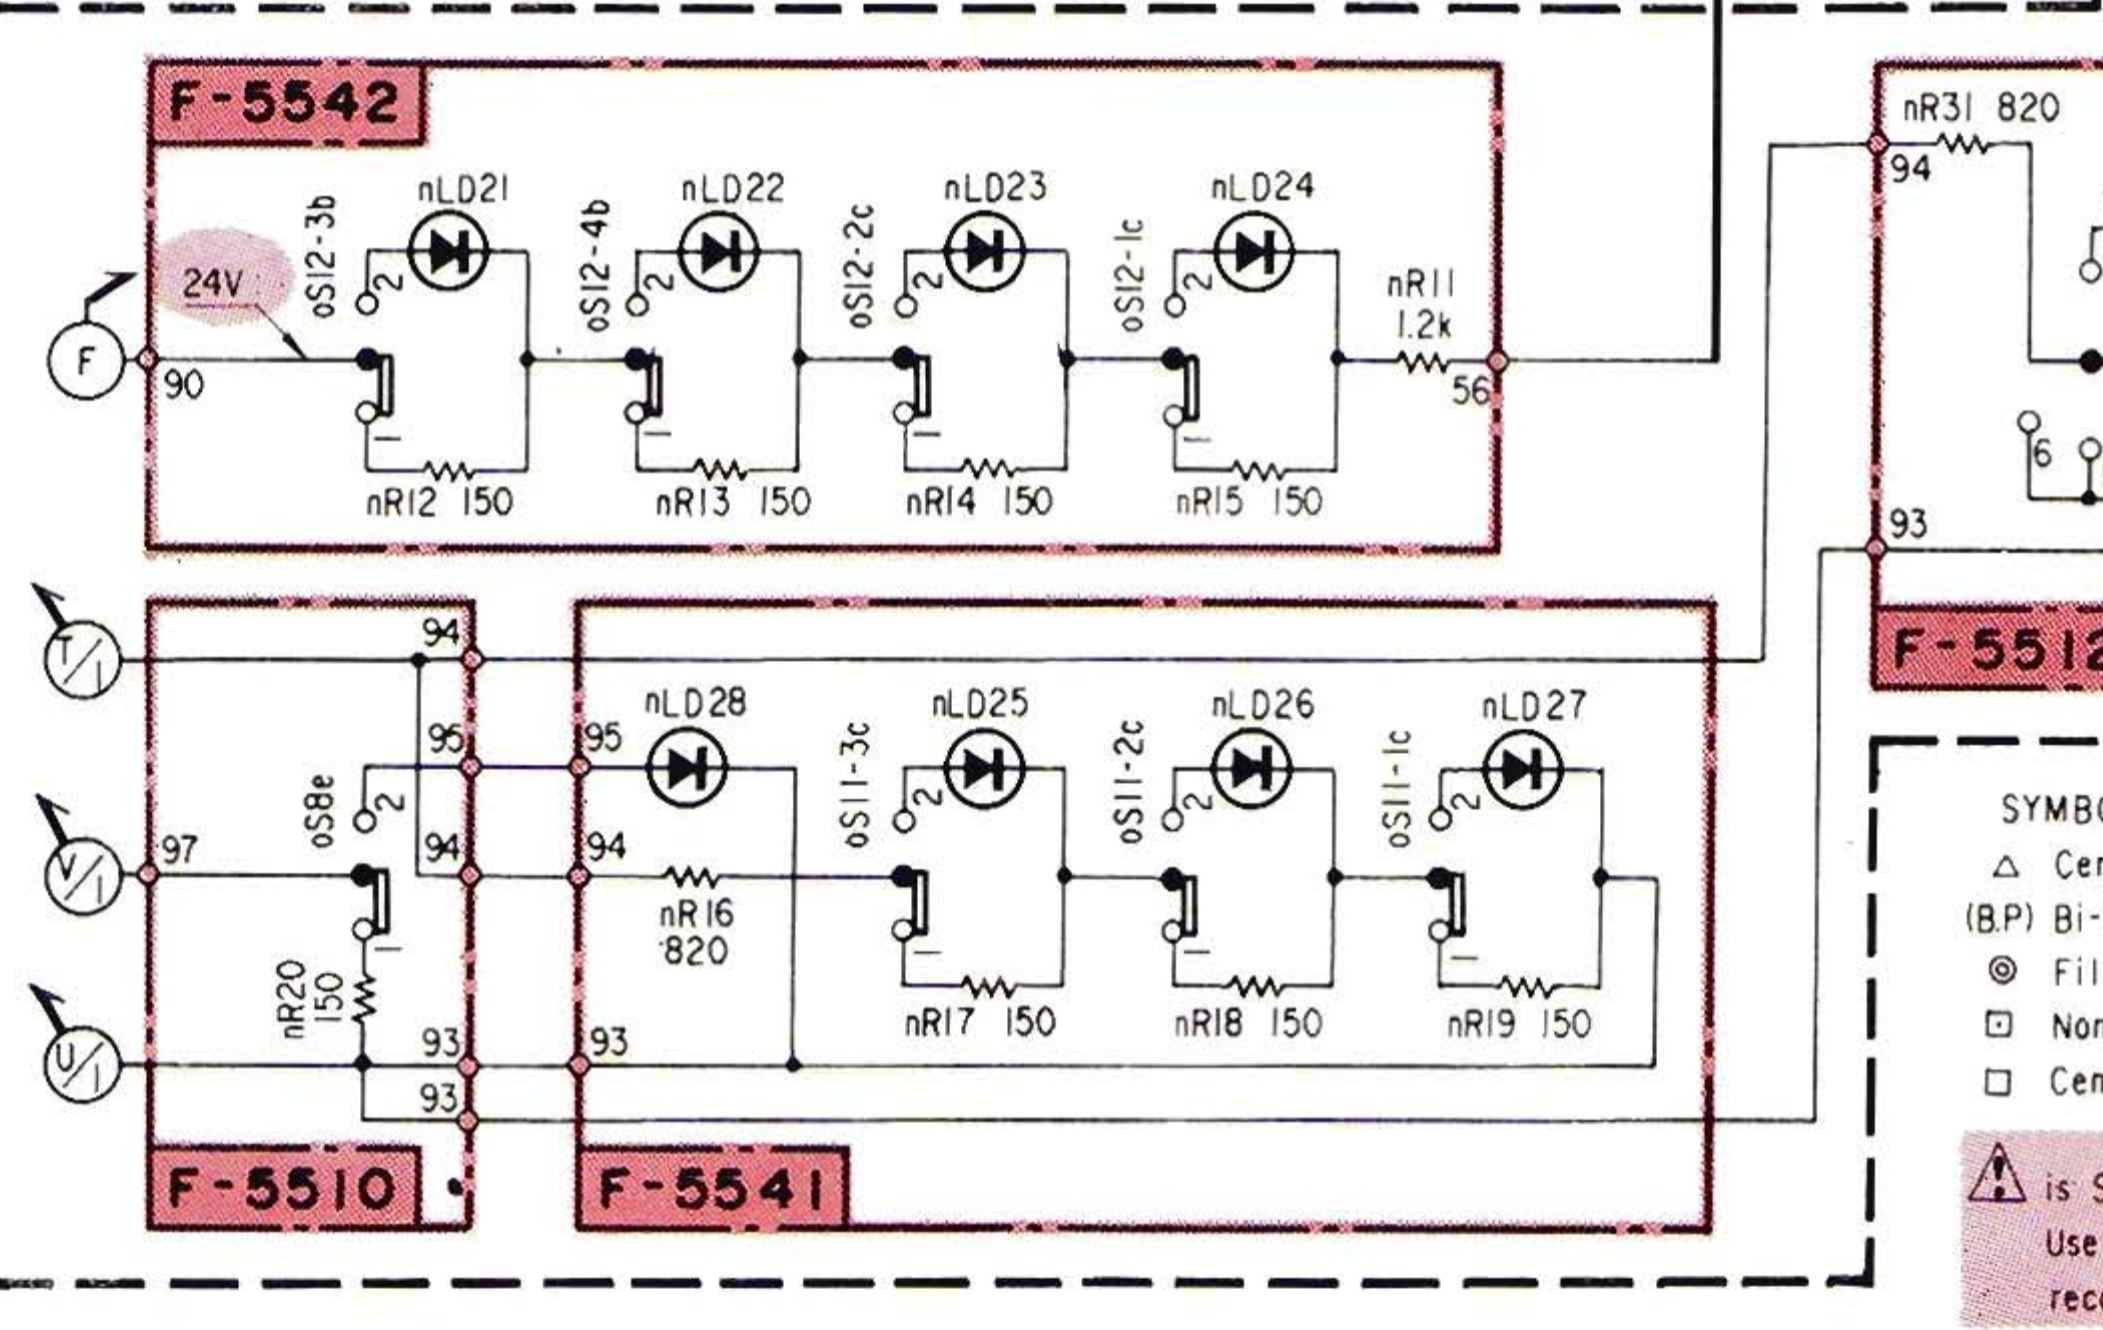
F-5542

nLD21
nLD22
nLD23
nLD24
oS12-3b
oS12-4b
oS12-2c
oS12-1c
2
2
2
2
24V
F
90
nR11
1.2k
56
nR12 150
nR13 150
nR14 150
nR15 150

nR31 820
94
6
93
F-551

T/1
94
95
95
nLD28
nLD25
nLD26
nLD27
oS8e
oS11-3c
oS11-2c
oS11-1c
2
2
2
2
V/1
97
94
94
nR16
820
nR20
150
nR17 150
nR18 150
nR19 150
U/1
93
93
93
F-5510
F-5541

SYMB
△ Ce
(B.P) Bi-
◎ Fi
⊡ No
☐ Ce
is
Use
rec